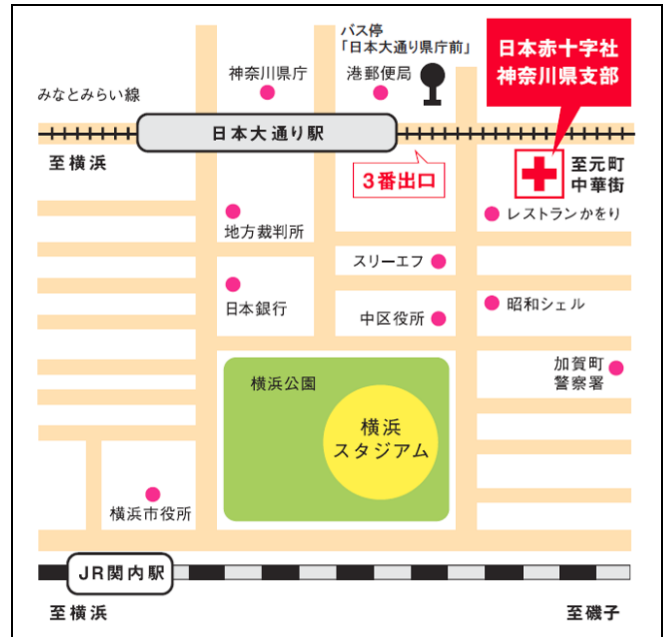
バス停
「日本大通り県庁前」

日本赤十字社
神奈川県支部

神奈川県庁

港郵便局

みなとみらい線

日本大通り駅

至横浜

3番出口

至元町
中華街

地方裁判所

レストランかをり

スリーエフ

日本銀行

昭和シェル

中区役所

加賀町
警察署

横浜公園

横浜
スタジアム

横浜市役所

JR関内駅

至横浜

至磯子